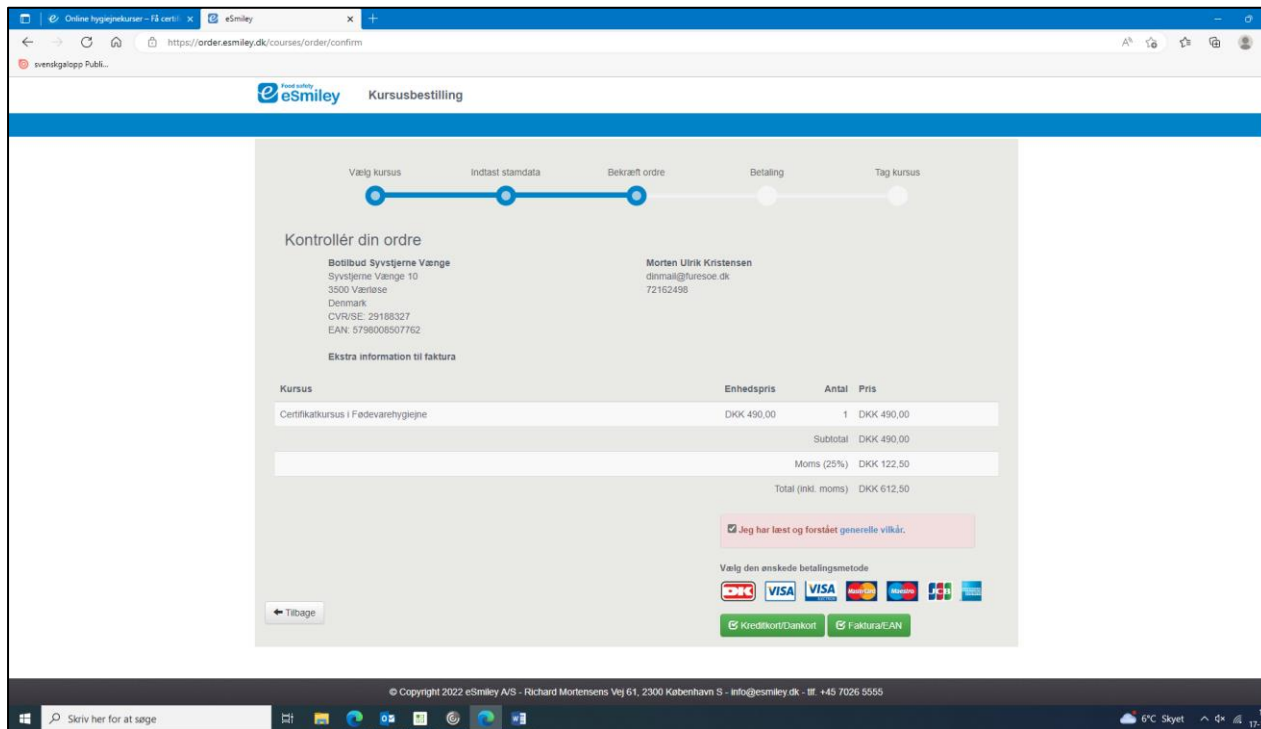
Online hygiejnekurser – Få certif ×   eSmiley ×   +

https://order.esmiley.dk/courses/order/confirm

svenskgalopp Publi...

Food safety eSmiley   Kursusbestilling

Vælg kursus   Indtast stamdata   Bekræft ordre   Betaling   Tag kursus

Kontrollér din ordre

Botilbud Syvstjerne Vænge
Syvstjerne Vænge 10
3500 Værløse
Denmark
CVR/SE: 29188327
EAN: 5798008507762

Morten Ulrik Kristensen
dinmail@furesoe.dk
72162498

Ekstra information til faktura

| Kursus | Enhedspris | Antal | Pris |
|---|---|---|---|
| Certifikatkursus i Fødevarehygiejne | DKK 490,00 | 1 | DKK 490,00 |
| | | Subtotal | DKK 490,00 |
| | | Moms (25%) | DKK 122,50 |
| | | Total (inkl. moms) | DKK 612,50 |

Jeg har læst og forstået generelle vilkår.

Vælg den ønskede betalingsmetode

DK VISA VISA Electron MasterCard Maestro JCB

← Tilbage

Kreditkort/Dankort   Faktura/EAN

© Copyright 2022 eSmiley A/S - Richard Mortensens Vej 61, 2300 København S - info@esmiley.dk - tlf. +45 7026 5555

Skriv her for at søge

6°C Skyet